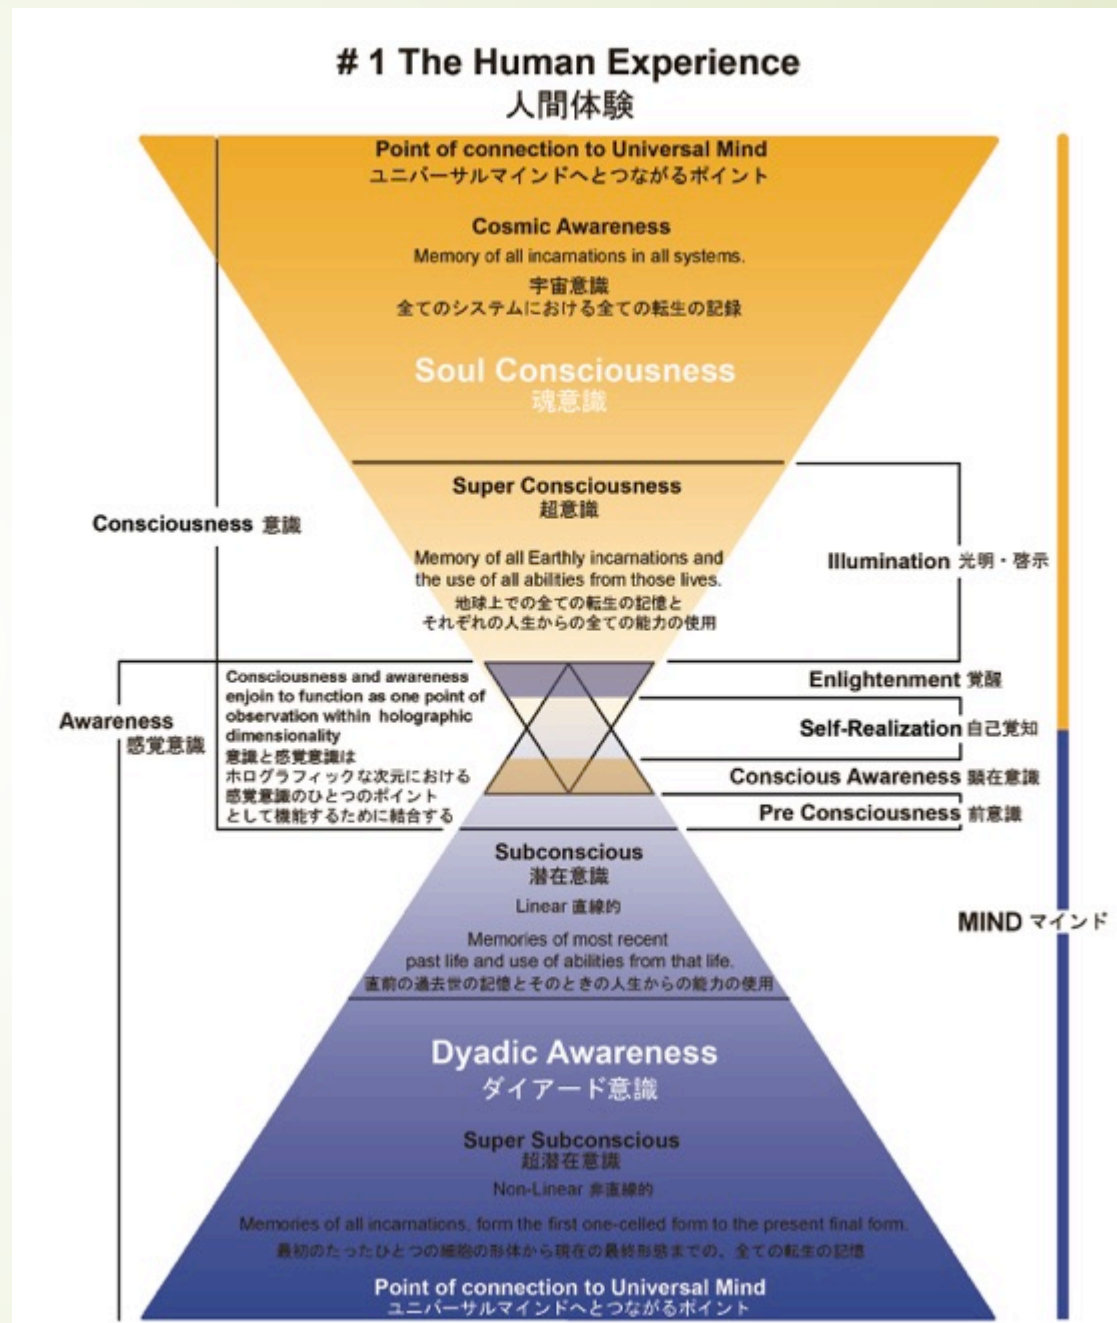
# 1 The Human Experience
人間体験

Point of connection to Universal Mind
ユニバーサルマインドへとつながるポイント

Cosmic Awareness
Memory of all incarnations in all systems.
宇宙意識
全てのシステムにおける全ての転生の記録

Soul Consciousness
魂意識

Super Consciousness
超意識

Memory of all Earthly incarnations and the use of all abilities from those lives.
地球上での全ての転生の記憶と
それぞれの人生からの全ての能力の使用

Consciousness 意識

Illumination 光明・啓示

Awareness
感覚意識

Consciousness and awareness enjoin to function as one point of observation within holographic dimensionality
意識と感覚意識は
ホログラフィックな次元における
感覚意識のひとつのポイント
として機能するために結合する

Enlightenment 覚醒
Self-Realization 自己覚知
Conscious Awareness 顕在意識
Pre Consciousness 前意識

Subconscious
潜在意識
Linear 直線的
Memories of most recent past life and use of abilities from that life.
直前の過去世の記憶とそのときの人生からの能力の使用

MIND マインド

Dyadic Awareness
ダイアード意識

Super Subconscious
超潜在意識
Non-Linear 非直線的
Memories of all incarnations, form the first one-celled form to the present final form.
最初のたったひとつの細胞の形体から現在の最終形態までの、全ての転生の記憶

Point of connection to Universal Mind
ユニバーサルマインドへとつながるポイント